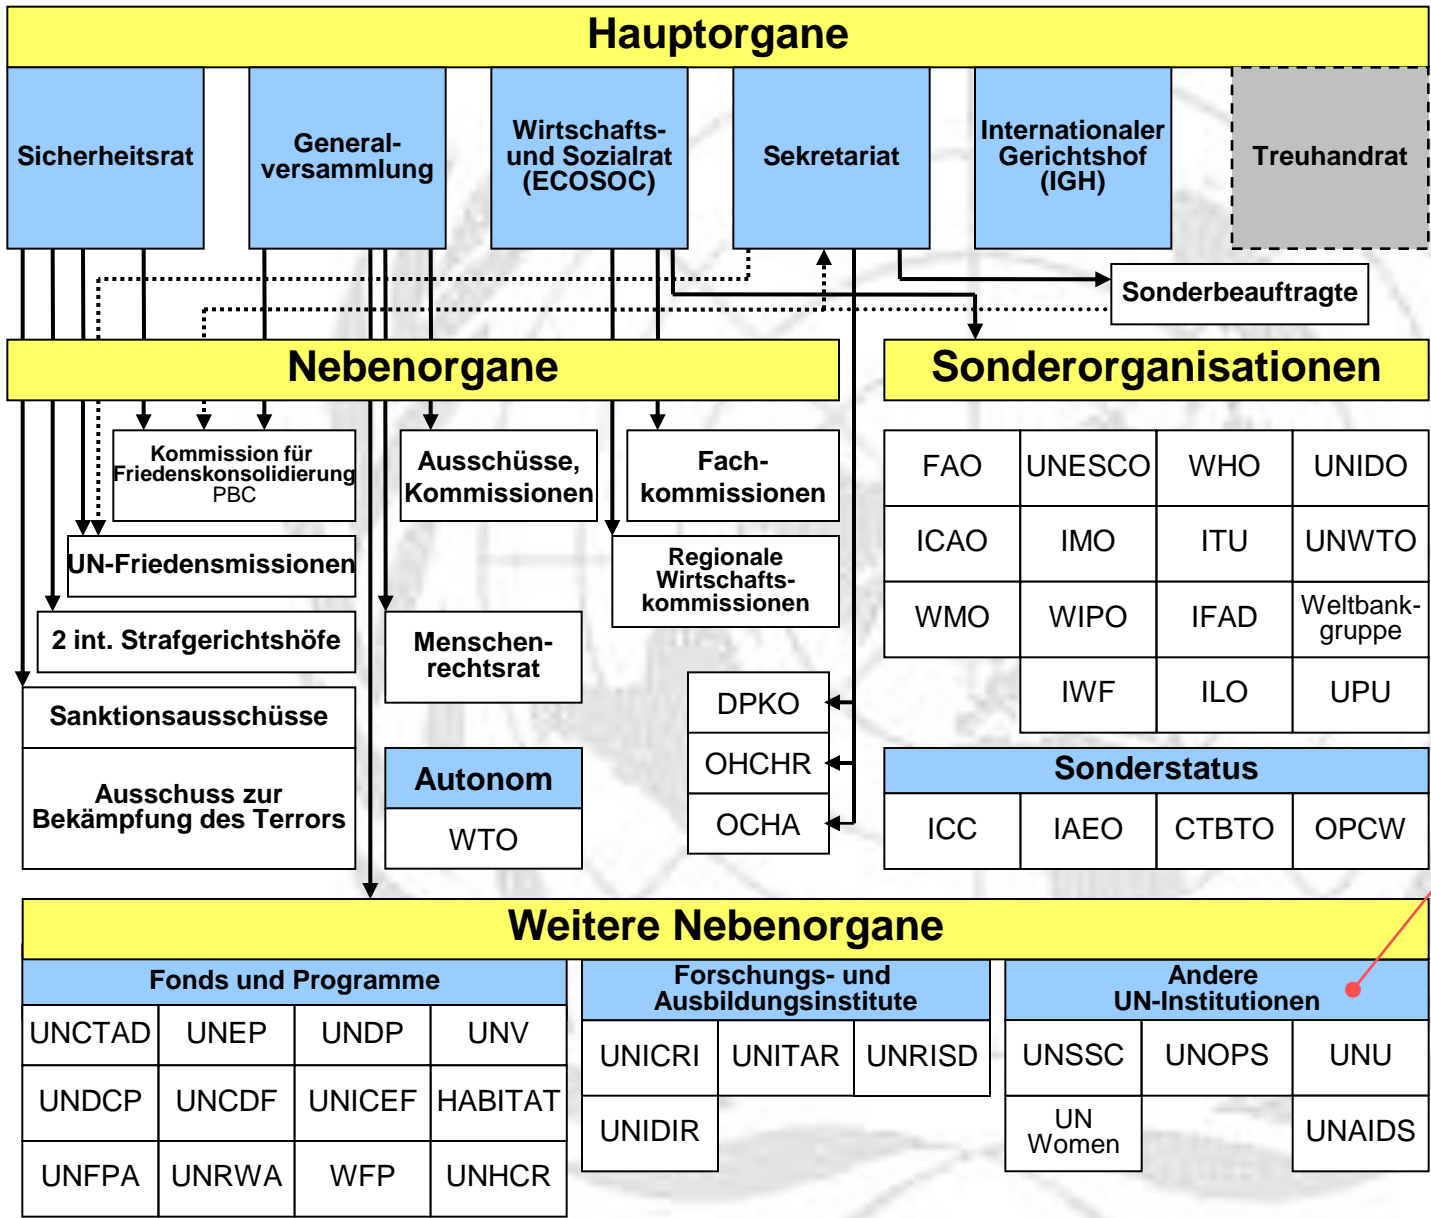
Hauptorgane

Sicherheitsrat

Generalversammlung

Wirtschafts- und Sozialrat (ECOSOC)

Sekretariat

Internationaler Gerichtshof (IGH)

Treuhandrat

Sonderbeauftragte

Nebenorgane

Sonderorganisationen

Kommission für Friedenskonsolidierung PBC

Ausschüsse, Kommissionen

Fachkommissionen

UN-Friedensmissionen

Regionale Wirtschaftskommissionen

2 int. Strafgerichtshöfe

Menschenrechtsrat

Sanktionsausschüsse

Ausschuss zur Bekämpfung des Terrors

Autonom

WTO

DPKO

OHCHR

OCHA

| FAO | UNESCO | WHO | UNIDO |
|---|---|---|---|
| ICAO | IMO | ITU | UNWTO |
| WMO | WIPO | IFAD | Weltbankgruppe |
| | IWF | ILO | UPU |

Sonderstatus

| ICC | IAEO | CTBTO | OPCW |
|---|---|---|---|

Weitere Nebenorgane

Fonds und Programme

| UNCTAD | UNEP | UNDP | UNV |
|---|---|---|---|
| UNDCP | UNCDF | UNICEF | HABITAT |
| UNFPA | UNRWA | WFP | UNHCR |

Forschungs- und Ausbildungsinstitute

| UNICRI | UNITAR | UNRISD |
|---|---|---|
| UNIDIR | | |

Andere UN-Institutionen

| UNSSC | UNOPS | UNU |
|---|---|---|
| UN Women | | UNAIDS |